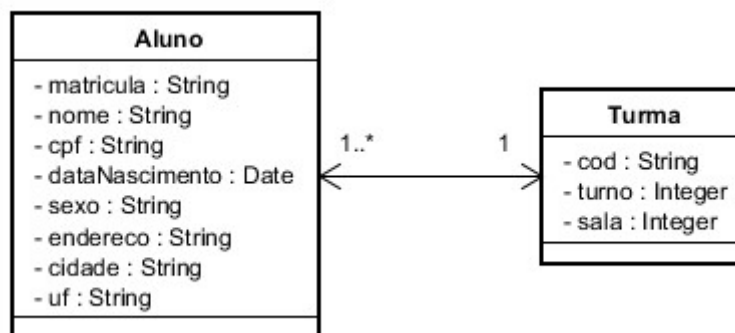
Aluno

- matricula : String
- nome : String
- cpf : String
- dataNascimento : Date
- sexo : String
- endereco : String
- cidade : String
- uf : String

1..*

1

Turma

- cod : String
- turno : Integer
- sala : Integer